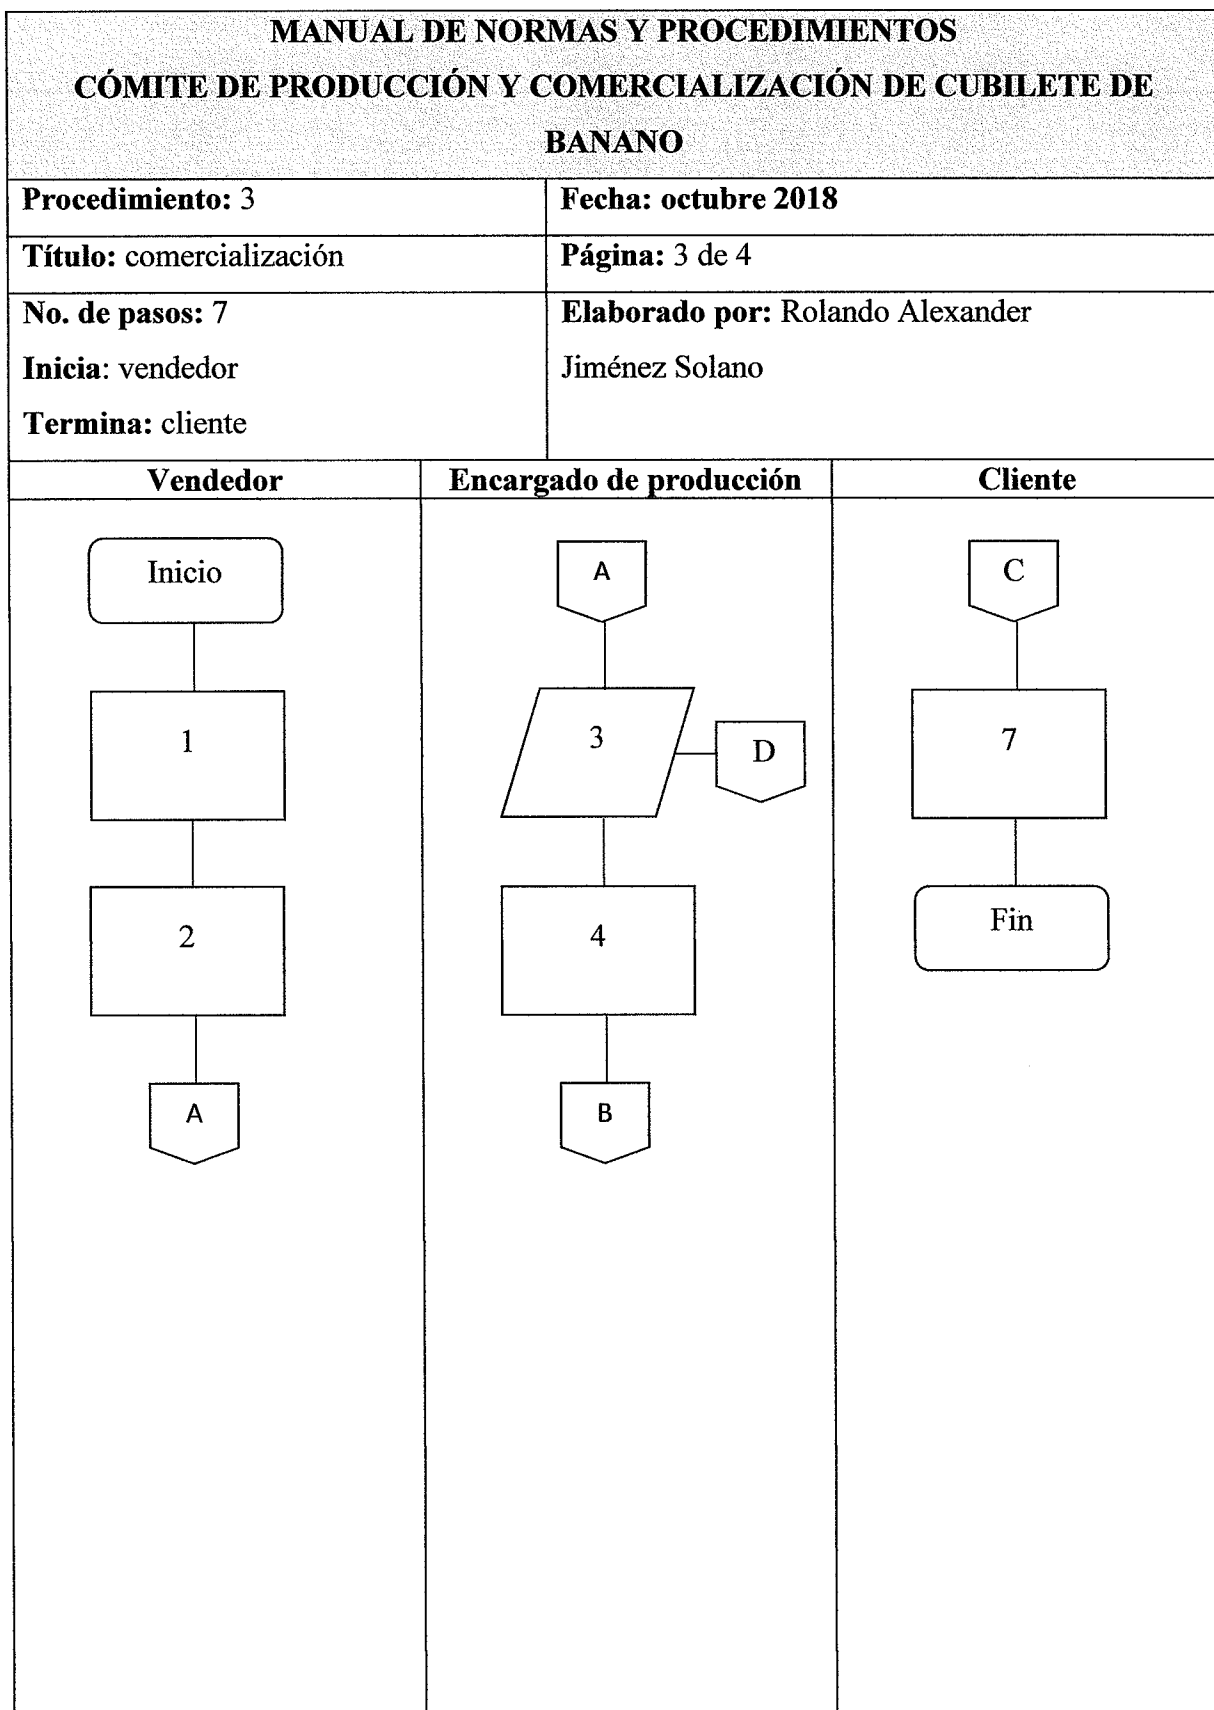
MANUAL DE NORMAS Y PROCEDIMIENTOS
CÓMITE DE PRODUCCIÓN Y COMERCIALIZACIÓN DE CUBILETE DE BANANO

| Procedimiento: 3 | Fecha: octubre 2018 |
|---|---|
| Título: comercialización | Página: 3 de 4 |
| No. de pasos: 7<br>Inicia: vendedor<br>Termina: cliente | Elaborado por: Rolando Alexander Jiménez Solano |

| Vendedor | Encargado de producción | Cliente |
|---|---|---|
| Inicio<br>1<br>2<br>A | A<br>3<br>D<br>4<br>B | C<br>7<br>Fin |